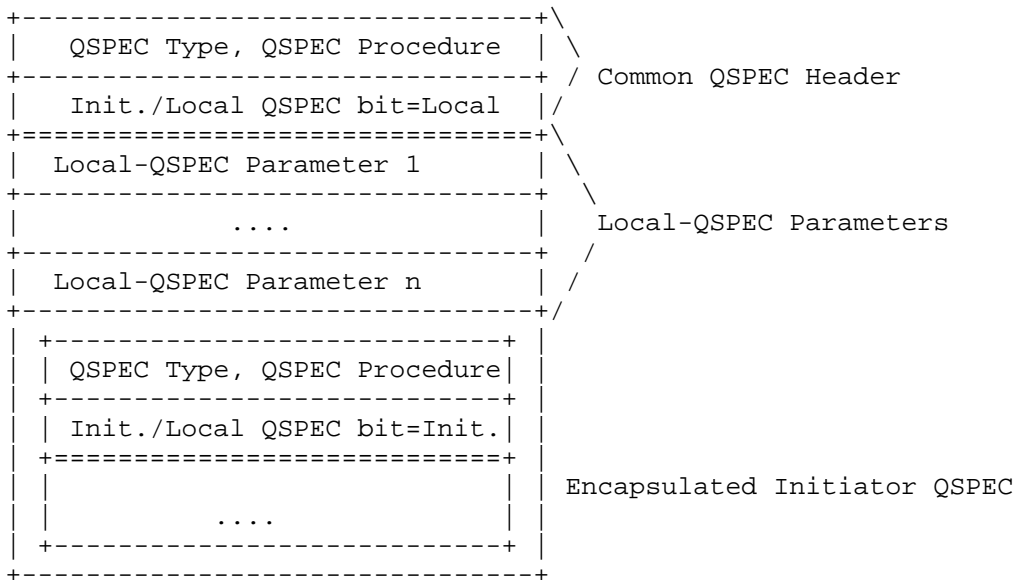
QSPEC Type, QSPEC Procedure

Common QSPEC Header

Init./Local QSPEC bit=Local

Local-QSPEC Parameter 1

....

Local-QSPEC Parameters

Local-QSPEC Parameter n

QSPEC Type, QSPEC Procedure

Init./Local QSPEC bit=Init.

Encapsulated Initiator QSPEC

....